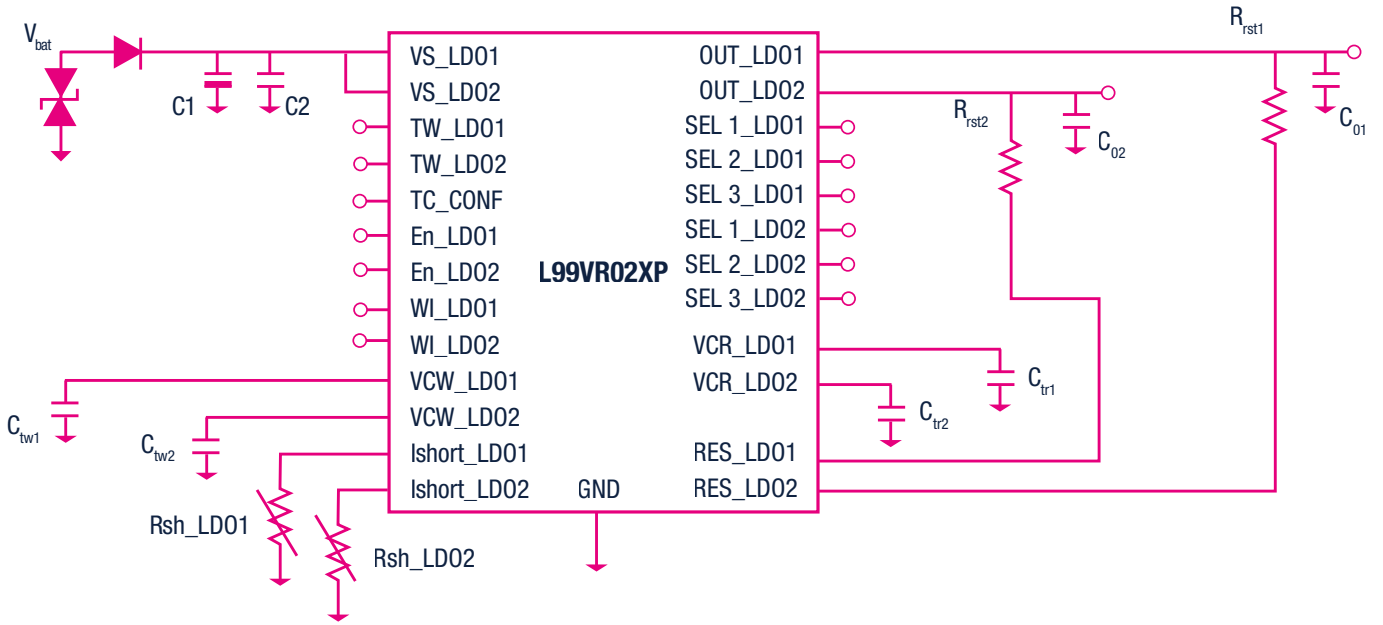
$V_{bat}$
C1
C2
VS_LDO1
VS_LDO2
TW_LDO1
TW_LDO2
TC_CONF
En_LDO1
En_LDO2
WI_LDO1
WI_LDO2
VCW_LDO1
VCW_LDO2
Ishort_LDO1
Ishort_LDO2
GND
L99VR02XP
OUT_LDO1
OUT_LDO2
SEL 1_LDO1
SEL 2_LDO1
SEL 3_LDO1
SEL 1_LDO2
SEL 2_LDO2
SEL 3_LDO2
VCR_LDO1
VCR_LDO2
RES_LDO1
RES_LDO2
$R_{rst1}$
$R_{rst2}$
$C_{02}$
$C_{01}$
$C_{tr1}$
$C_{tr2}$
$C_{tw1}$
$C_{tw2}$
Rsh_LDO1
Rsh_LDO2